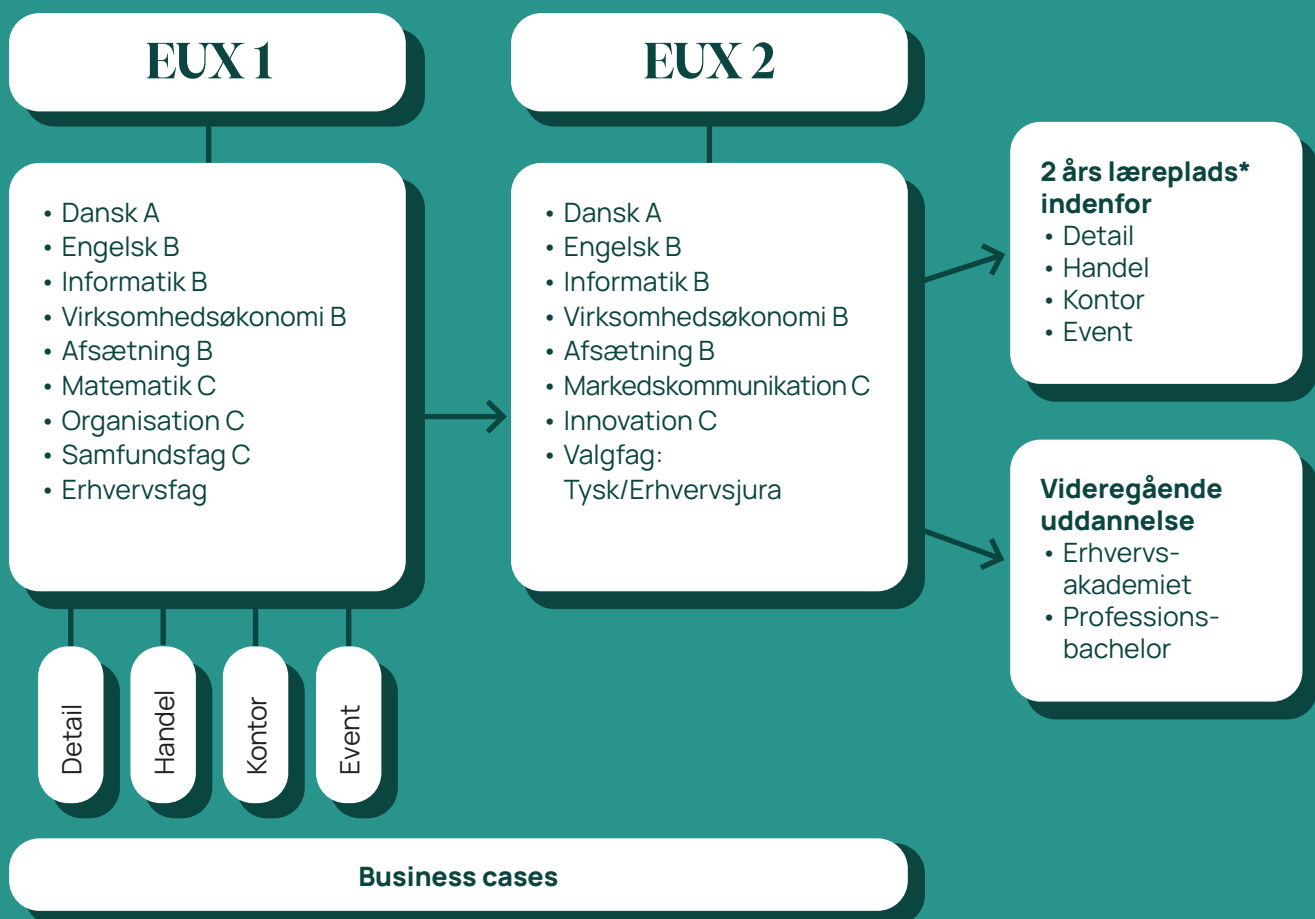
EUX 1

EUX 2

• Dansk A
• Engelsk B
• Informatik B
• Virksomhedsøkonomi B
• Afsætning B
• Matematik C
• Organisation C
• Samfundsfag C
• Erhvervsfag

• Dansk A
• Engelsk B
• Informatik B
• Virksomhedsøkonomi B
• Afsætning B
• Markedskommunikation C
• Innovation C
• Valgfag: Tysk/Erhvervsjura

2 års læreplads* indenfor
• Detail
• Handel
• Kontor
• Event

Videregående uddannelse
• Erhvervsakademiet
• Professionsbachelor

Detail

Handel

Kontor

Event

Business cases